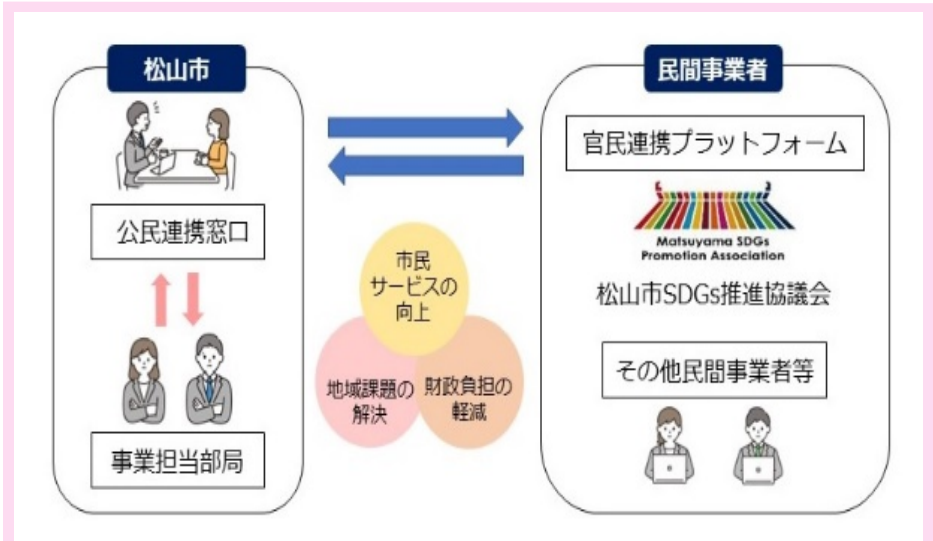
松山市

公民連携窓口

事業担当部局

市民サービスの向上

地域課題の解決

財政負担の軽減

民間事業者

官民連携プラットフォーム

Matsuyama SDGs Promotion Association

松山市SDGs推進協議会

その他民間事業者等